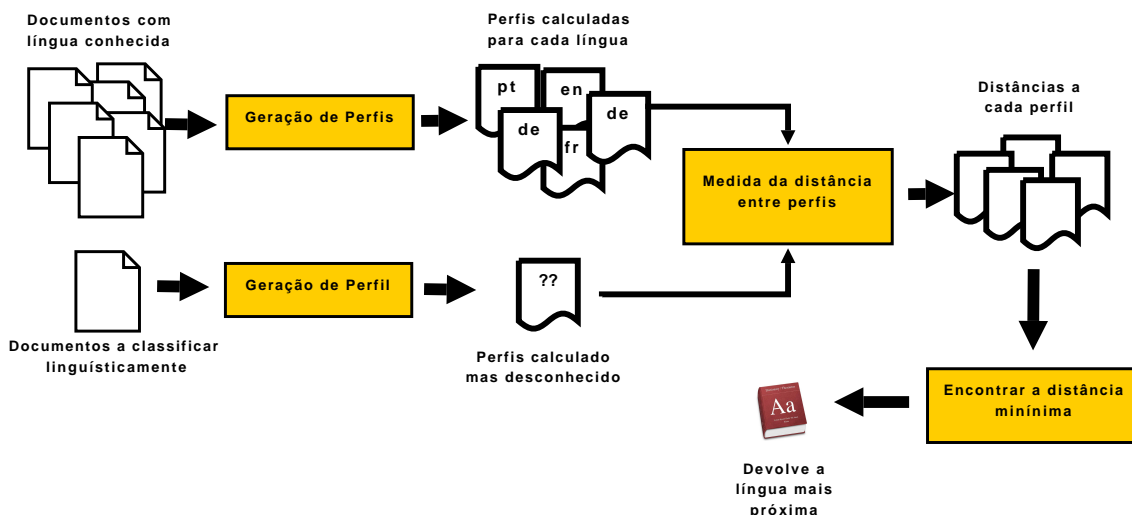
Documentos com língua conhecida

Geração de Perfis

Perfis calculadas para cada língua

pt

en

de

fr

de

Distâncias a cada perfil

Medida da distância entre perfis

Geração de Perfil

??

Documentos a classificar linguísticamente

Perfis calculado mas desconhecido

Encontrar a distância mínima

Aa

Devolve a língua mais próxima